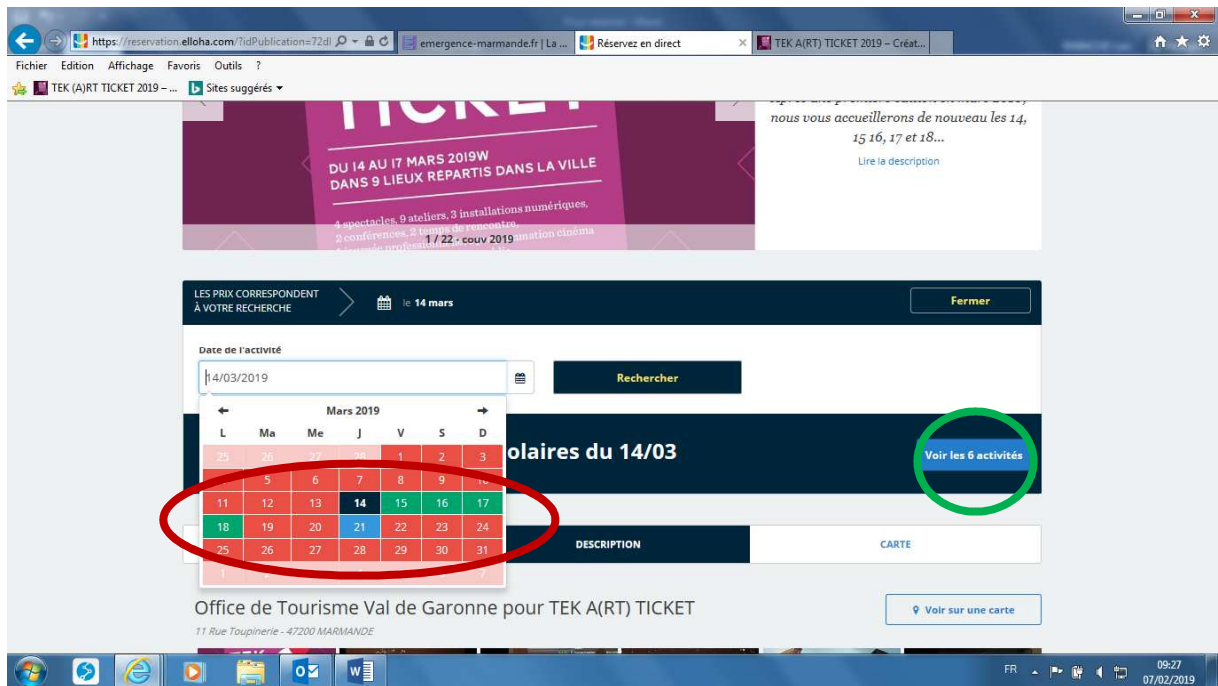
https://reservation.elloha.com/?idPublication=72dl
emergence-marmande.fr | La ...
Réservez en direct
TEK A(RT) TICKET 2019 – Créat...

Fichier Edition Affichage Favoris Outils ?

TEK (A)RT TICKET 2019 – ...
Sites suggérés

TICKET

DU 14 AU 17 MARS 2019W
DANS 9 LIEUX REPARTIS DANS LA VILLE

4 spectacles, 9 ateliers, 3 installations numériques, 2 conférences, 2 temps de rencontre, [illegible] animation cinéma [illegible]

1 / 22 - couv 2019

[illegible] nous vous accueillerons de nouveau les 14, 15 16, 17 et 18...

Lire la description

LES PRIX CORRESPONDENT À VOTRE RECHERCHE

le 14 mars

Fermer

Date de l'activité

14/03/2019

Rechercher

Mars 2019

| L | Ma | Me | J | V | S | D |
|---|---|---|---|---|---|---|
| 25 | 26 | 27 | 28 | 1 | 2 | 3 |
| 4 | 5 | 6 | 7 | 8 | 9 | 10 |
| 11 | 12 | 13 | 14 | 15 | 16 | 17 |
| 18 | 19 | 20 | 21 | 22 | 23 | 24 |
| 25 | 26 | 27 | 28 | 29 | 30 | 31 |
| 1 | 2 | 3 | 4 | 5 | 6 | 7 |

olaires du 14/03

Voir les 6 activités

DESCRIPTION

CARTE

Office de Tourisme Val de Garonne pour TEK A(RT) TICKET

11 Rue Toupinerie - 47200 MARMANDE

Voir sur une carte

FR

09:27
07/02/2019